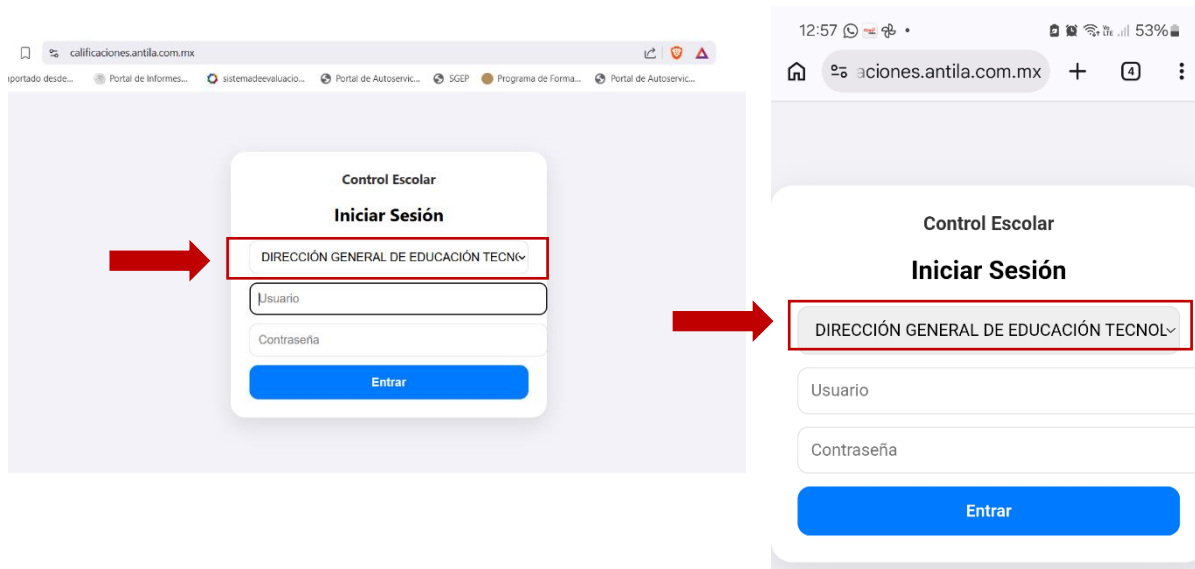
calificaciones.antila.com.mx

nportado desde... Portal de Informes... sistemadeevaluacio... Portal de Autoservic... SGEP Programa de Forma... Portal de Autoservic...

Control Escolar

Iniciar Sesión

DIRECCIÓN GENERAL DE EDUCACIÓN TECNO

Usuario

Contraseña

Entrar

12:57 53%

aciones.antila.com.mx

4

Control Escolar

Iniciar Sesión

DIRECCIÓN GENERAL DE EDUCACIÓN TECNOL

Usuario

Contraseña

Entrar